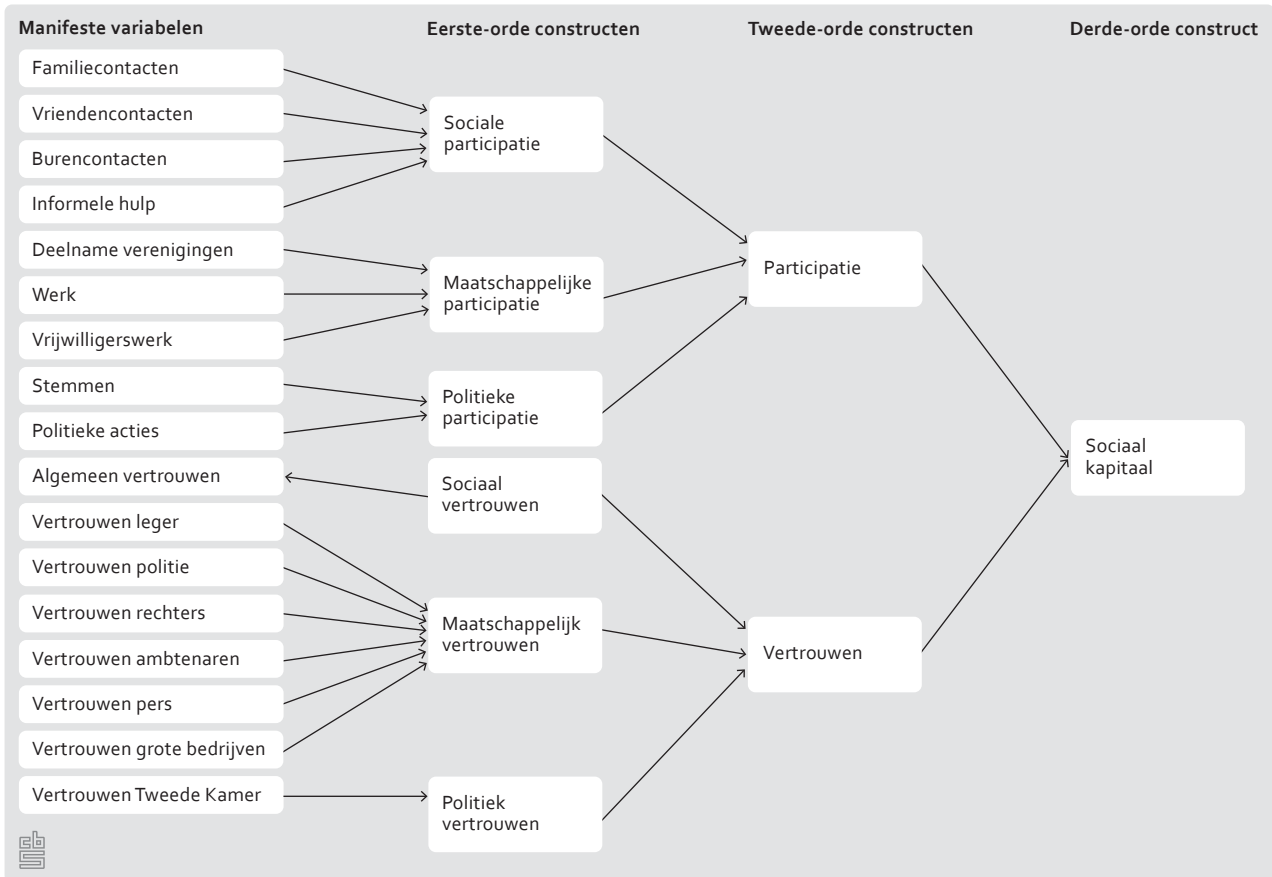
Manifeste variabelen

Eerste-orde constructen

Tweede-orde constructen

Derde-orde construct

Familiecontacten

Vriendencontacten

Burencontacten

Informele hulp

Deelname verenigingen

Werk

Vrijwilligerswerk

Stemmen

Politieke acties

Algemeen vertrouwen

Vertrouwen leger

Vertrouwen politie

Vertrouwen rechters

Vertrouwen ambtenaren

Vertrouwen pers

Vertrouwen grote bedrijven

Vertrouwen Tweede Kamer

Sociale participatie

Maatschappelijke participatie

Politieke participatie

Sociaal vertrouwen

Maatschappelijk vertrouwen

Politiek vertrouwen

Participatie

Vertrouwen

Sociaal kapitaal